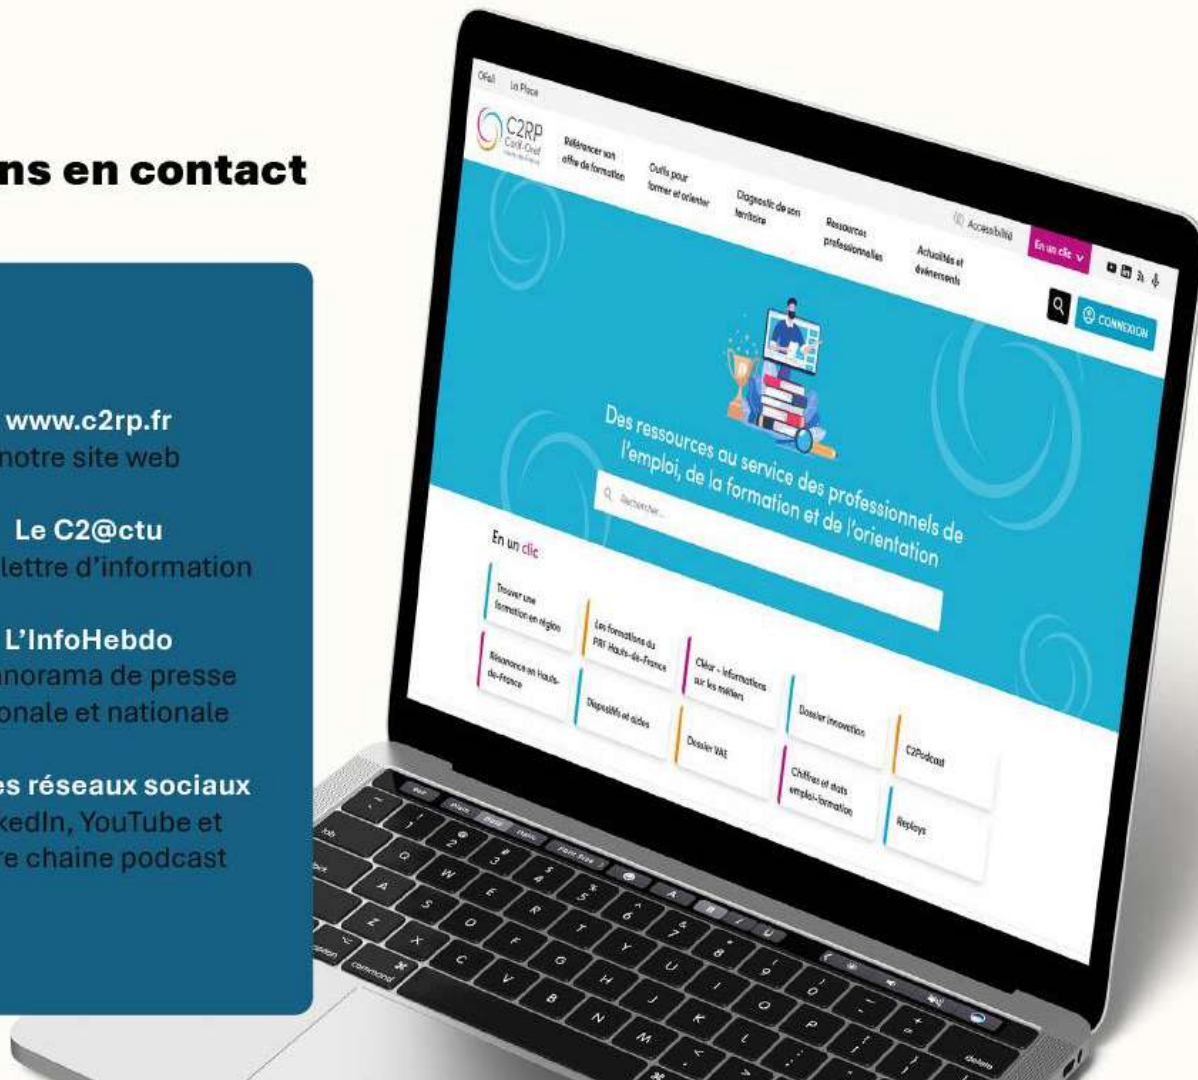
ns en contact

www.c2rp.fr
notre site web

Le C2@ctu
lettre d'information

L'InfoHebdo
norama de presse
onale et nationale

es réseaux sociaux
kedIn, YouTube et
re chaine podcast

Ofeli La Place

C2RP Carif-Oref Hauts-de-France

Référencer son offre de formation
Outils pour former et orienter
Diagnostic de son territoire
Ressources professionnelles
Actualités et événements

Accessibilité
En un clic

CONNEXION

Des ressources au service des professionnels de l'emploi, de la formation et de l'orientation

Rechercher...

En un clic

Trouver une formation en région
Les formations du PRF Hauts-de-France
Cléor - informations sur les métiers
Dossier innovation
C2Podcast
Résonance en Hauts-de-France
Dispositifs et aides
Dossier VAE
Chiffres et stats emploi-formation
Replays